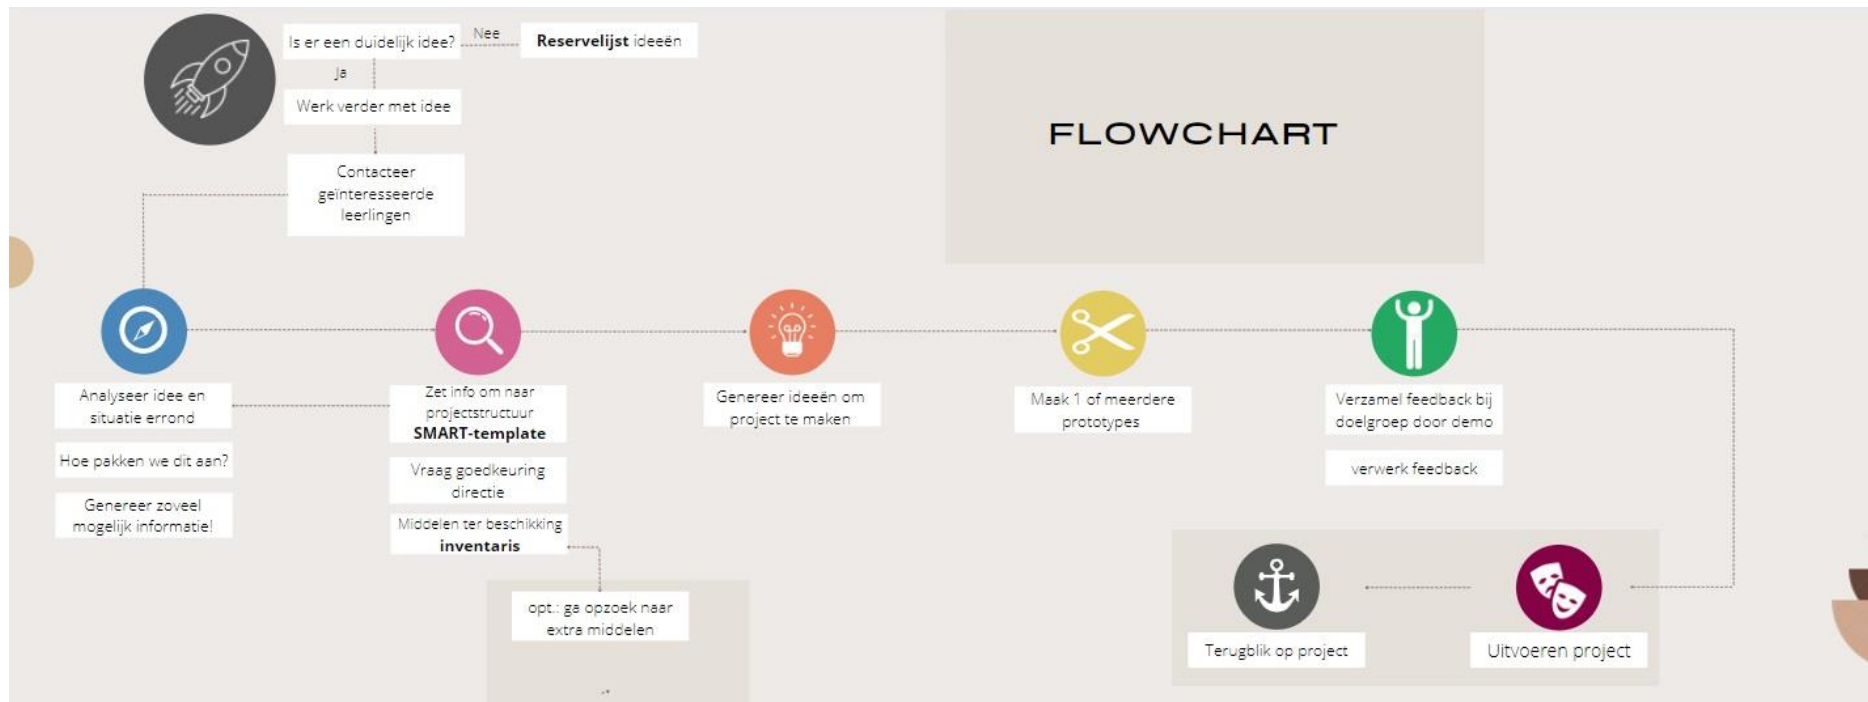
Is er een duidelijk idee?

Nee

**Reservelijst** ideeën

Ja

Werk verder met idee

Contacteer geïnteresseerde leerlingen

FLOWCHART

Analyseer idee en situatie errond

Hoe pakken we dit aan?

Genereer zoveel mogelijk informatie!

Zet info om naar projectstructuur
**SMART-template**

Vraag goedkeuring directie

Middelen ter beschikking
**inventaris**

opt.: ga opzoek naar extra middelen

Genereer ideeën om project te maken

Maak 1 of meerdere prototypes

Verzamel feedback bij doelgroep door demo

verwerk feedback

Terugblik op project

Uitvoeren project